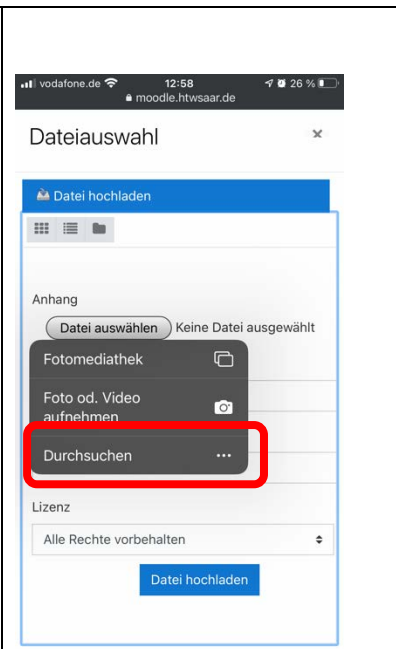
vodafone.de 12:58 26 %
moodle.htwsaar.de

Dateiauswahl ×

Datei hochladen

Anhang
Datei auswählen Keine Datei ausgewählt

Fotomediathek
Foto od. Video aufnehmen
Durchsuchen ···

Lizenz
Alle Rechte vorbehalten

Datei hochladen